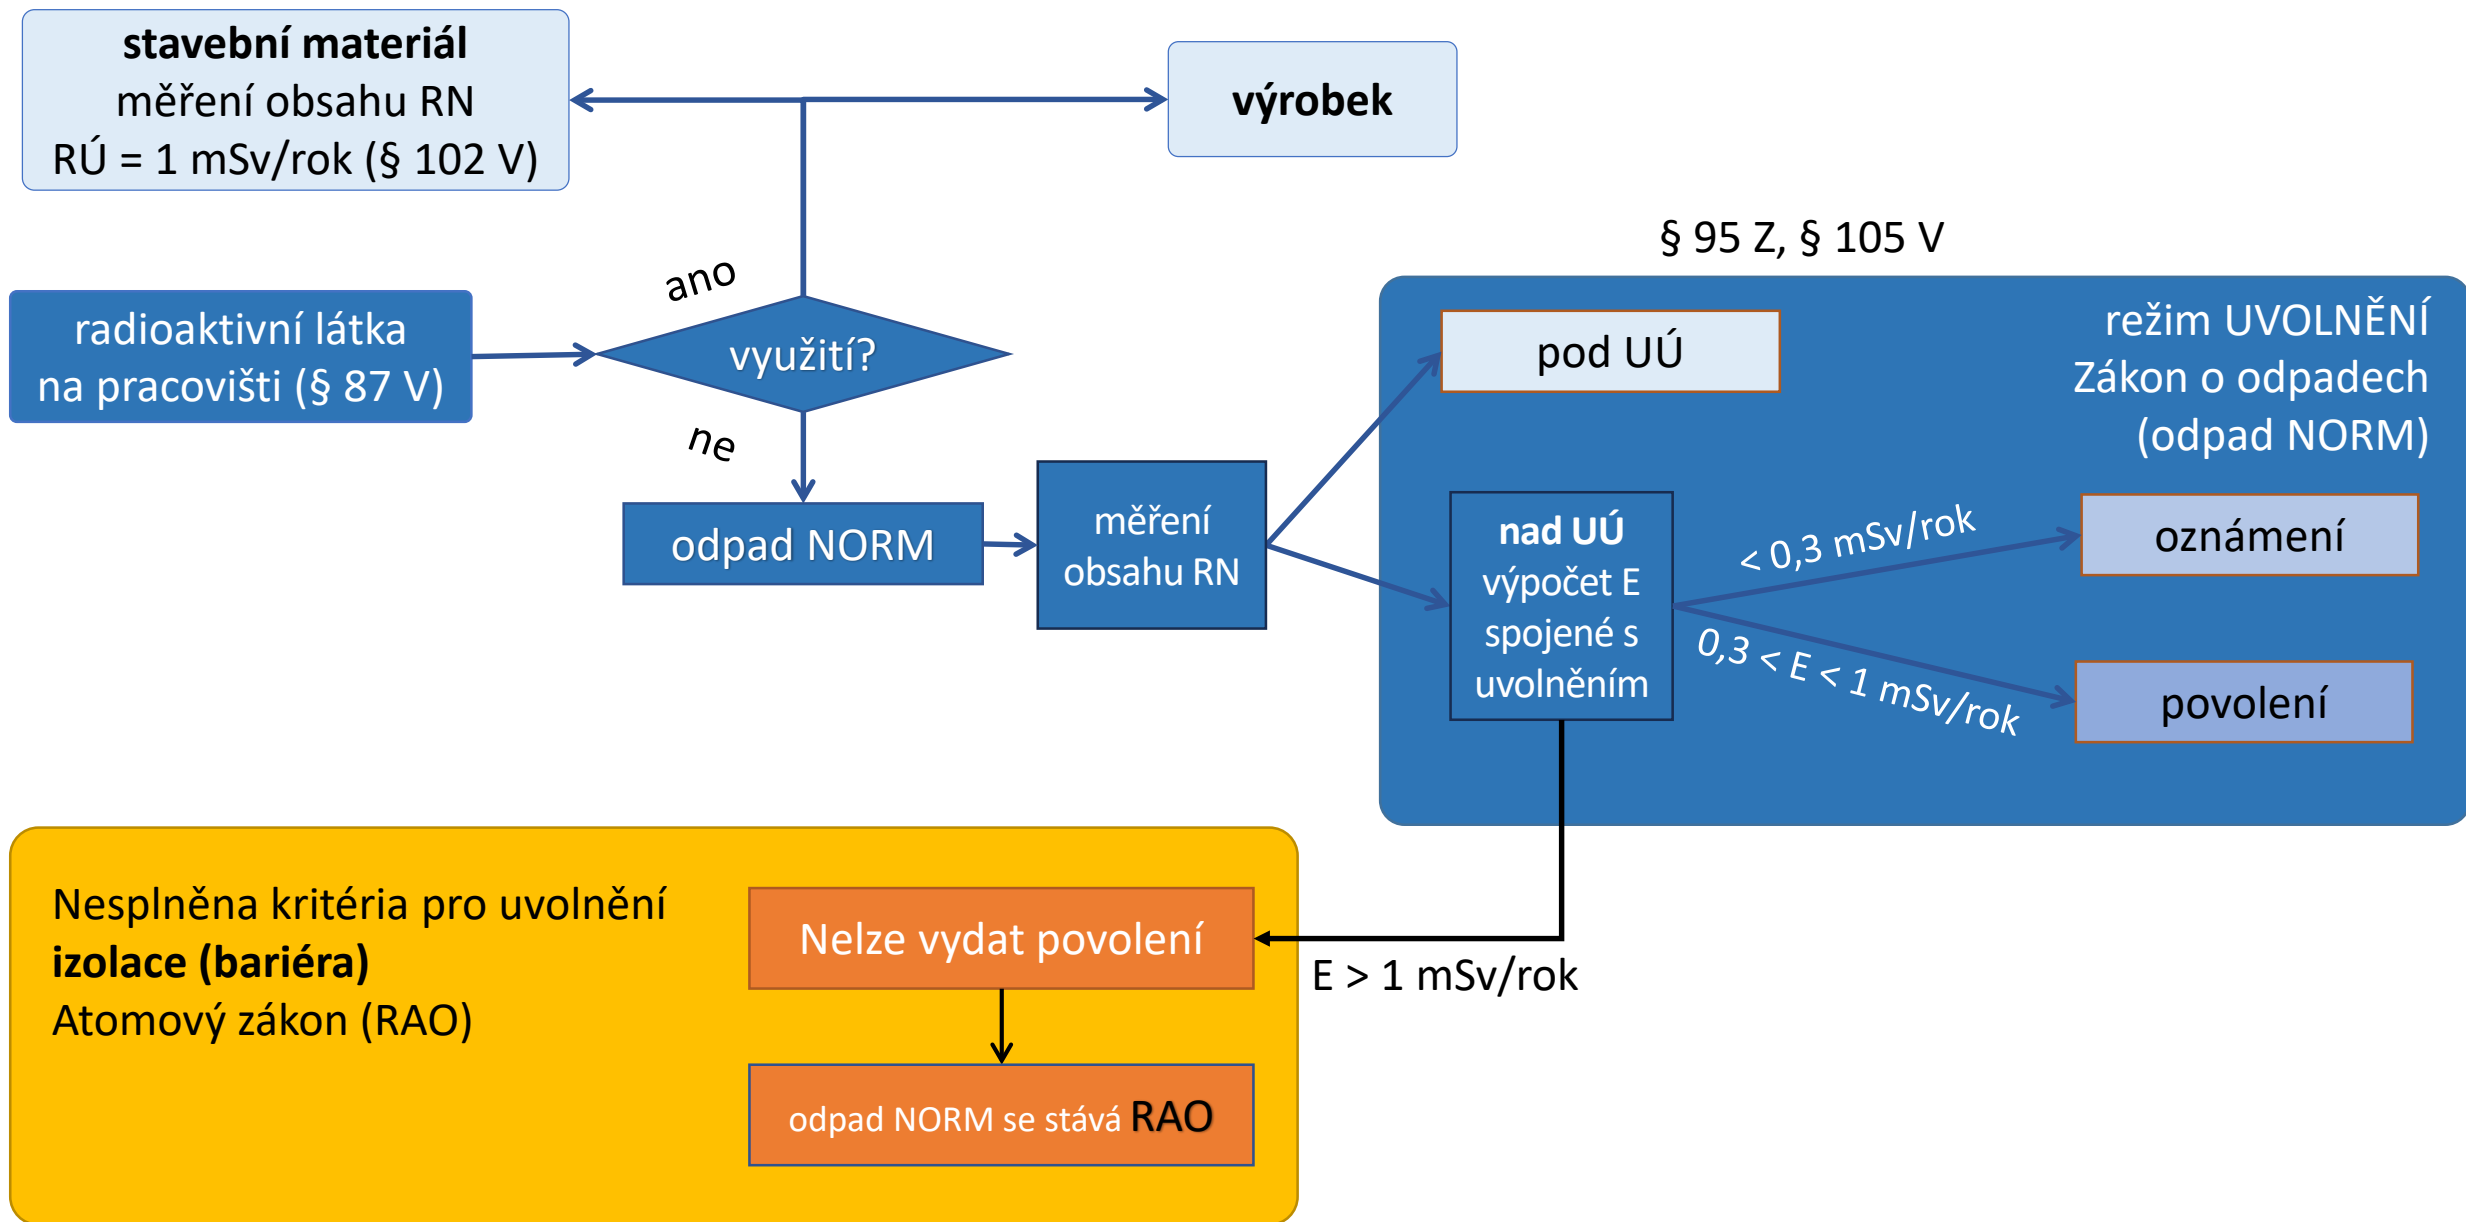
**stavební materiál**
měření obsahu RN
RÚ = 1 mSv/rok (§ 102 V)

**výrobek**

ano

radioaktivní látka na pracovišti (§ 87 V)

využití?

ne

odpad NORM

měření obsahu RN

§ 95 Z, § 105 V

režim UVOLNĚNÍ
Zákon o odpadech
(odpad NORM)

pod UÚ

**nad UÚ**
výpočet E spojené s uvolněním

< 0,3 mSv/rok

oznámení

0,3 < E < 1 mSv/rok

povolení

Nesplněna kritéria pro uvolnění
**izolace (bariéra)**
Atomový zákon (RAO)

Nelze vydat povolení

E > 1 mSv/rok

odpad NORM se stává RAO